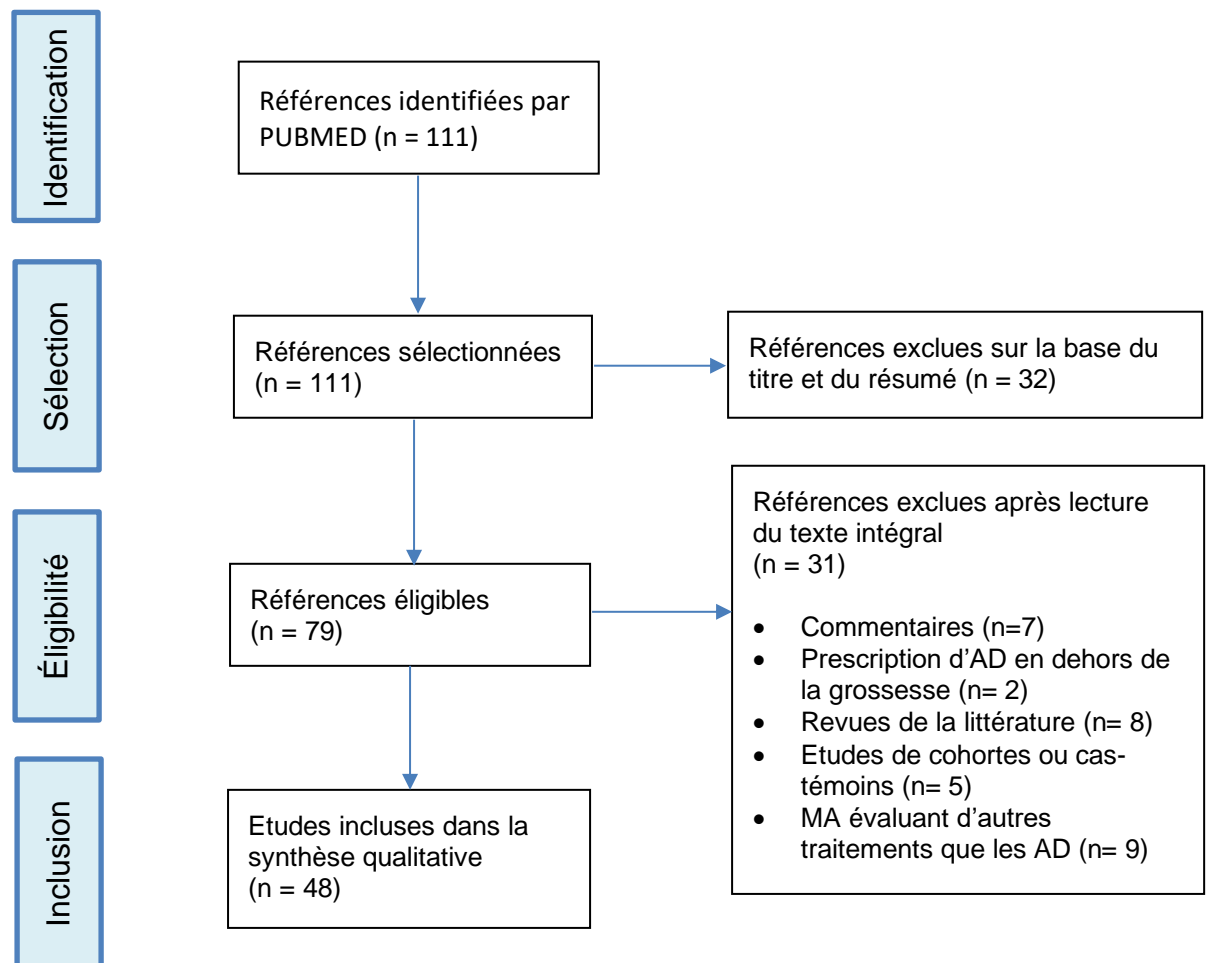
Identification

Références identifiées par PUBMED (n = 111)

Sélection

Références sélectionnées (n = 111)

Références exclues sur la base du titre et du résumé (n = 32)

Éligibilité

Références éligibles (n = 79)

Références exclues après lecture du texte intégral (n = 31)

- Commentaires (n=7)
- Prescription d'AD en dehors de la grossesse (n= 2)
- Revues de la littérature (n= 8)
- Etudes de cohortes ou cas-témoins (n= 5)
- MA évaluant d'autres traitements que les AD (n= 9)

Inclusion

Etudes incluses dans la synthèse qualitative (n = 48)